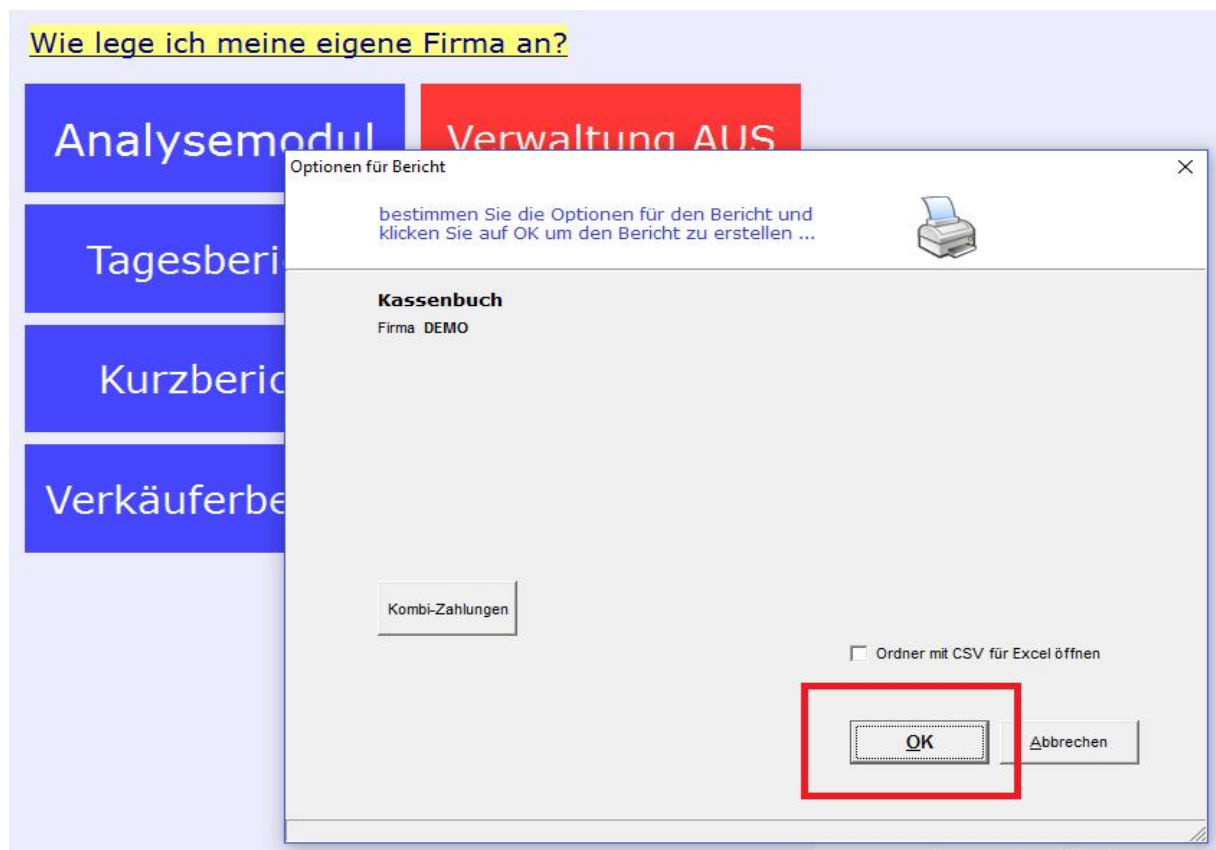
Wie lege ich meine eigene Firma an?

Analysemodul

Verwaltung AUS

Tagesberi

Kurzberic

Verkäuferbe

Optionen für Bericht

×

bestimmen Sie die Optionen für den Bericht und klicken Sie auf OK um den Bericht zu erstellen ...

Kassenbuch

Firma DEMO

Kombi-Zahlungen

Ordner mit CSV für Excel öffnen

OK

Abbrechen